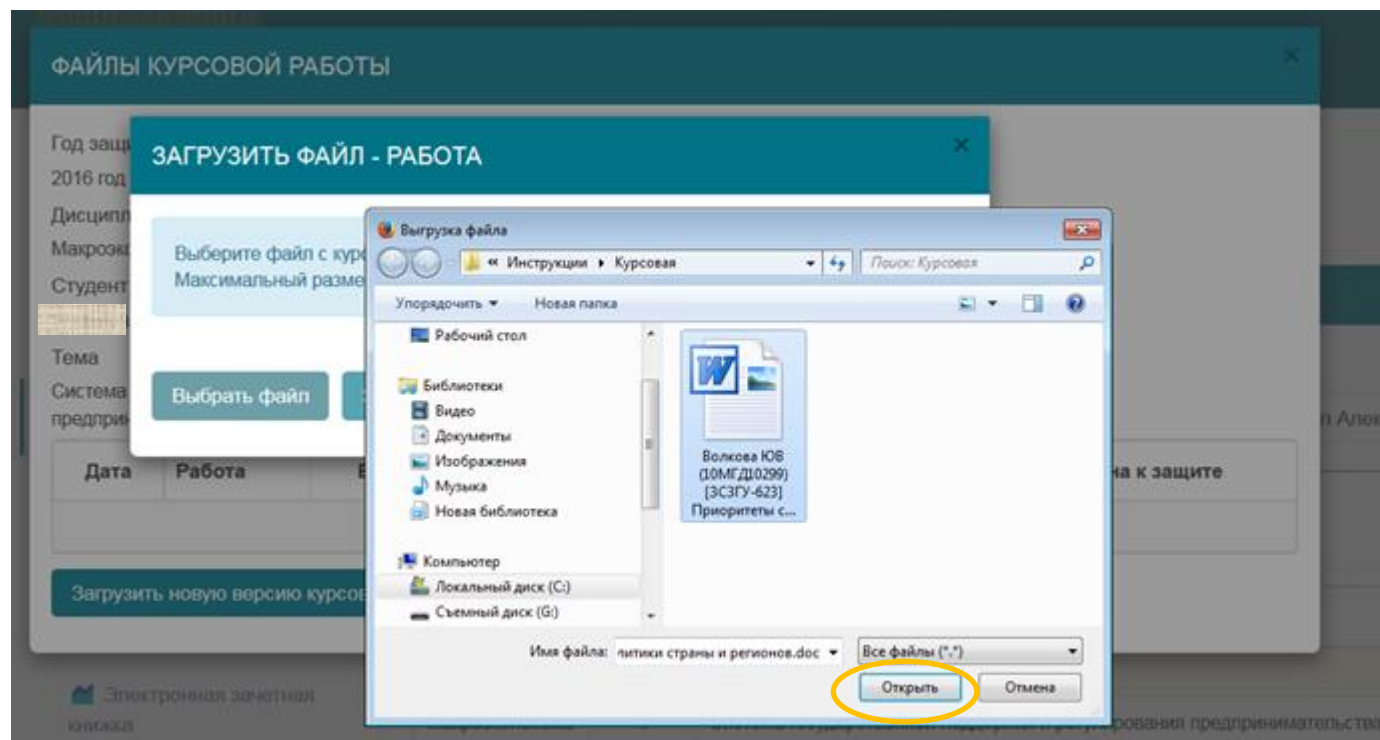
ФАЙЛЫ КУРСОВОЙ РАБОТЫ

Год защ
2016 год
Дисципл
Макроэк
Студент

Тема
Система
предпри

ЗАГРУЗИТЬ ФАЙЛ - РАБОТА

Выберите файл с кур
Максимальный разме

Выбрать файл

| Дата | Работа | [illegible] | на к защите |
|---|---|---|---|
| | | | |

Загрузить новую версию курсов

Электронная зачетная книжка

Выгрузка файла
« Инструкции ▸ Курсовая
Поиск: Курсовая
Упорядочить ▾ Новая папка
Рабочий стол
Библиотеки
Видео
Документы
Изображения
Музыка
Новая библиотека
Компьютер
Локальный диск (C:)
Съемный диск (G:)
Волкова ЮВ (10МГД0299) [ЗСЗГУ-623] Приоритеты с...
Имя файла: литики страны и регионов.doc
Все файлы (*.*)
Открыть
Отмена

п Алек
рования предпринимательства